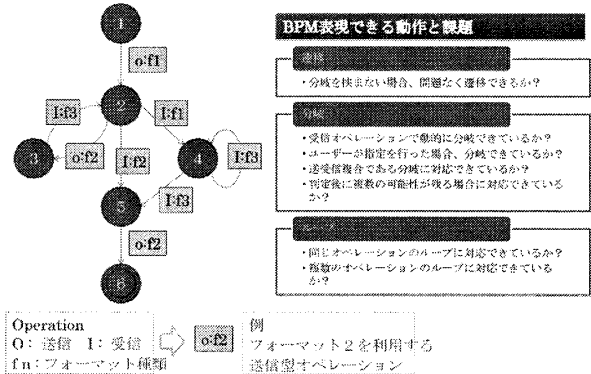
1

o:f1

2

I:f3

I:f1

3

o:f2

I:f2

4

I:f3

I:f3

5

o:f2

6

BPM表現できる動作と課題

遷移

・分岐を挟まない場合、問題なく遷移できるか?

分岐

・受信オペレーションで動的に分岐できているか?
・ユーザーが指定を行った場合、分岐できているか?
・送受信複合である分岐に対応できているか?
・判定後に複数の可能性が残る場合に対応できているか?

ループ

・同じオペレーションのループに対応できているか?
・複数のオペレーションのループに対応できているか?

Operation
O:送信 I:受信
fn:フォーマット種類

o:f2

例
フォーマット2を利用する
送信型オペレーション